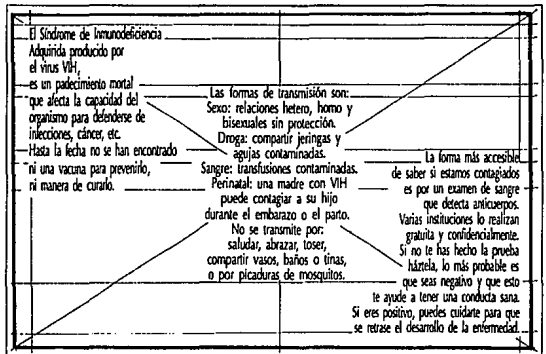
El Síndrome de Inmunodeficiencia Adquirida producido por el virus VIH, es un padecimiento mortal que afecta la capacidad del organismo para defenderse de infecciones, cáncer, etc. Hasta la fecha no se han encontrado ni una vacuna para prevenirlo, ni manera de curarlo.

Las formas de transmisión son:
Sexo: relaciones hetero, homo y bisexuales sin protección.
Droga: compartir jeringas y agujas contaminadas.
Sangre: transfusiones contaminadas.
Perinatal: una madre con VIH puede contagiar a su hijo durante el embarazo o el parto.
No se transmite por: saludar, abrazar, toser, compartir vasos, baños o tinas, o por picaduras de mosquitos.

La forma más accesible de saber si estamos contagiados es por un examen de sangre que detecta anticuerpos. Varias instituciones lo realizan gratuita y confidencialmente. Si no te has hecho la prueba hàztela, lo más probable es que seas negativo y que esto te ayude a tener una conducta sana. Si eres positivo, puedes cuidarte para que se retrase el desarrollo de la enfermedad.